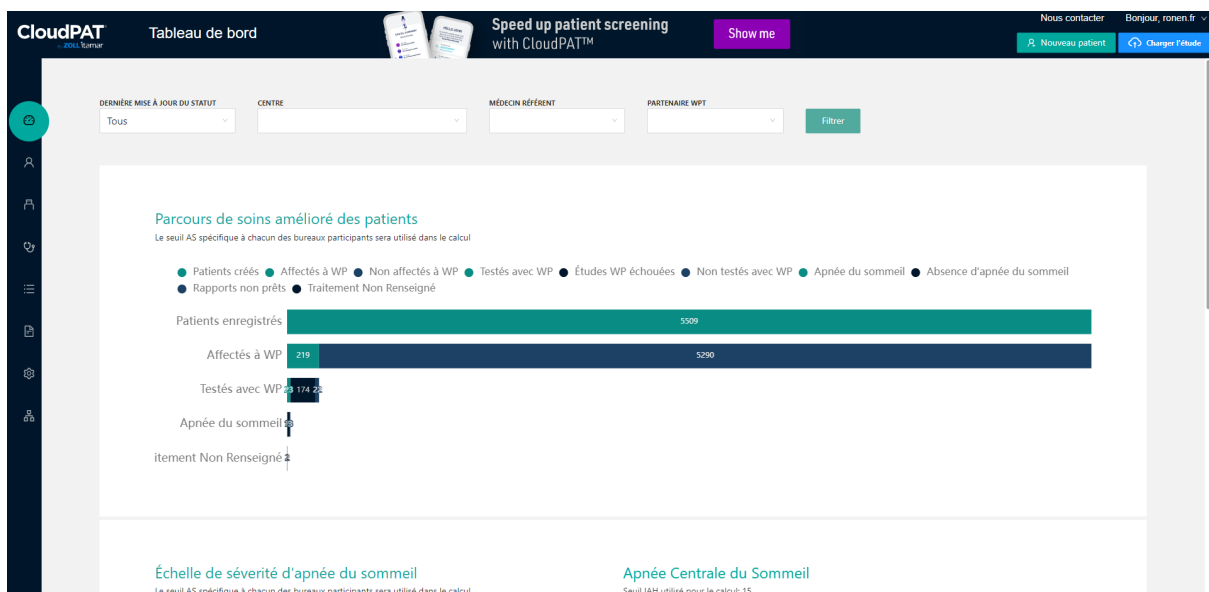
CloudPAT by ZOLL itamar

Tableau de bord

Speed up patient screening with CloudPAT™

Show me

Nous contacter

Bonjour, ronen.fr

Nouveau patient

Charger l'étude

DERNIÈRE MISE À JOUR DU STATUT

Tous

CENTRE

MÉDECIN RÉFÉRENT

PARTENAIRE WPT

Filtrer

Parcours de soins amélioré des patients

Le seuil AS spécifique à chacun des bureaux participants sera utilisé dans le calcul

Patients créés Affectés à WP Non affectés à WP Testés avec WP Études WP échouées Non testés avec WP Apnée du sommeil Absence d'apnée du sommeil Rapports non prêts Traitement Non Renseigné

Patients enregistrés 5509

Affectés à WP 219 5290

Testés avec WP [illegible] 174 2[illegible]

Apnée du sommeil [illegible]

itement Non Renseigné 2

Échelle de sévérité d'apnée du sommeil

Le seuil AS spécifique à chacun des bureaux participants sera utilisé dans le calcul

Apnée Centrale du Sommeil

Seuil IAH utilisé pour le calcul: 15